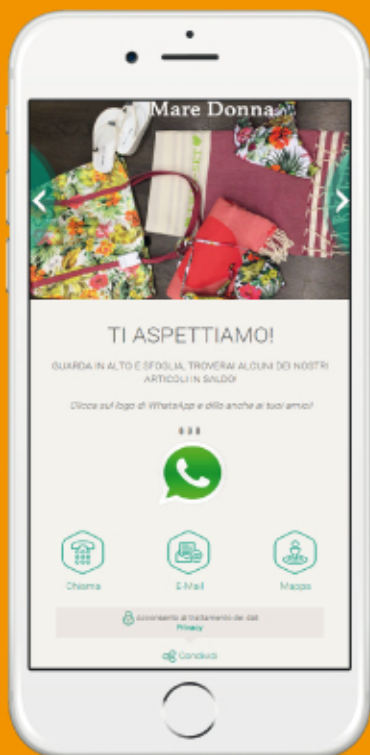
Mare Donna

TI ASPETTIAMO!

GUARDA IN ALTO E SFOGLIA, TROVERAI ALCUNI DEI NOSTRI ARTICOLI IN SALDO!

Clicca sul logo di WhatsApp e dillo anche ai tuoi amici!

Chiama

E-Mail

Mappa

Acconsento al trattamento dei dati
Privacy

Condividi